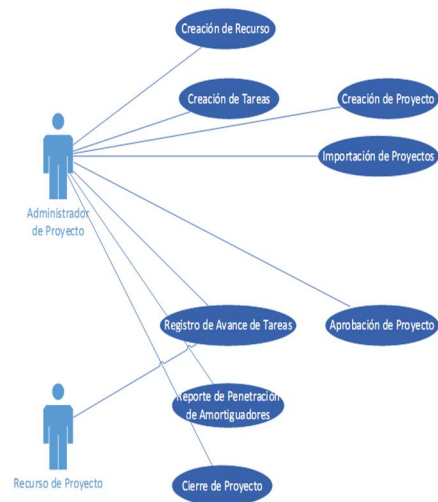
Creación de Recurso

Creación de Tareas

Creación de Proyecto

Importación de Proyectos

Administrador de Proyecto

Registro de Avance de Tareas

Aprobación de Proyecto

Reporte de Penetración de Amortiguadores

Recurso de Proyecto

Cierre de Proyecto